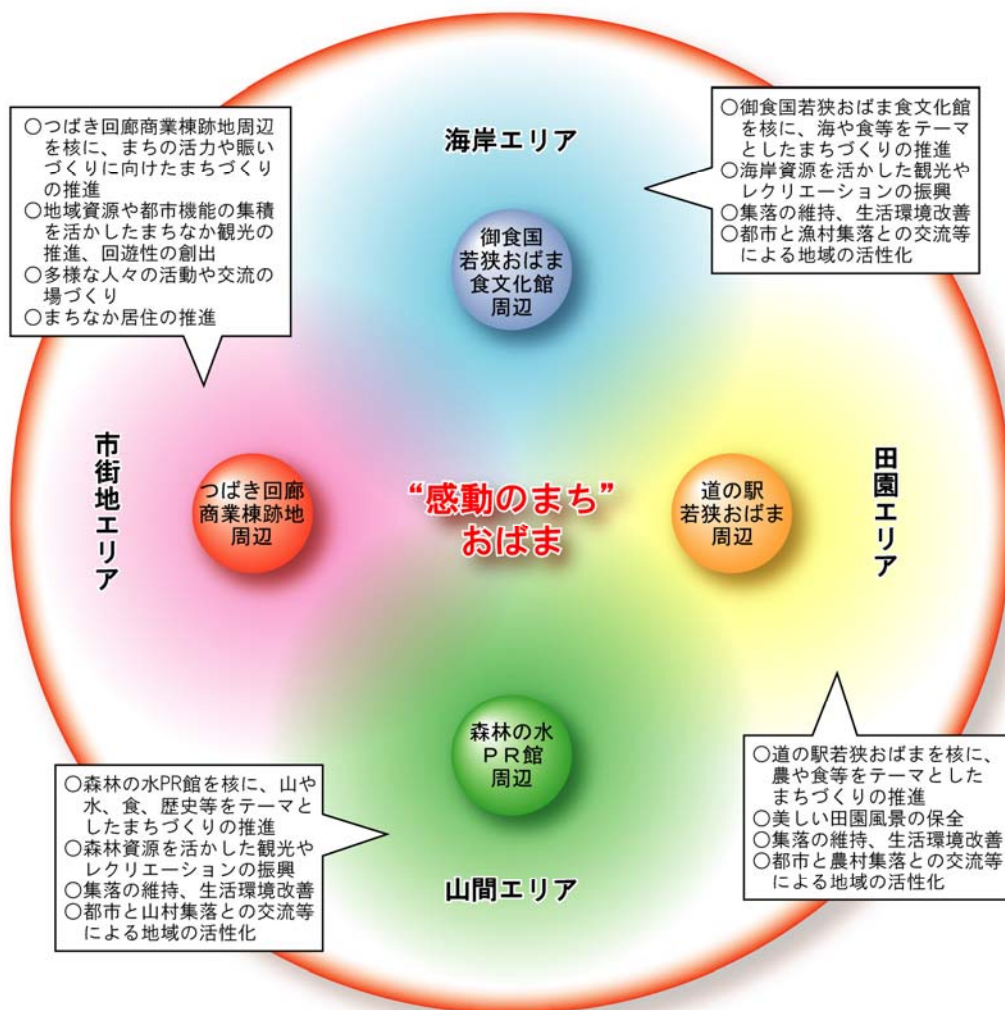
○つばき回廊商業棟跡地周辺を核に、まちの活力や賑いづくりに向けたまちづくりの推進
○地域資源や都市機能の集積を活かしたまちなか観光の推進、回遊性の創出
○多様な人々の活動や交流の場づくり
○まちなか居住の推進

海岸エリア

○御食国若狭おばま食文化館を核に、海や食等をテーマとしたまちづくりの推進
○海岸資源を活かした観光やレクリエーションの振興
○集落の維持、生活環境改善
○都市と漁村集落との交流等による地域の活性化

御食国
若狭おばま
食文化館
周辺

市街地エリア

つばき回廊
商業棟跡地
周辺

"感動のまち"
おばま

道の駅
若狭おばま
周辺

田園エリア

森林の水
PR館
周辺

○森林の水PR館を核に、山や水、食、歴史等をテーマとしたまちづくりの推進
○森林資源を活かした観光やレクリエーションの振興
○集落の維持、生活環境改善
○都市と山村集落との交流等による地域の活性化

山間エリア

○道の駅若狭おばまを核に、農や食等をテーマとしたまちづくりの推進
○美しい田園風景の保全
○集落の維持、生活環境改善
○都市と農村集落との交流等による地域の活性化